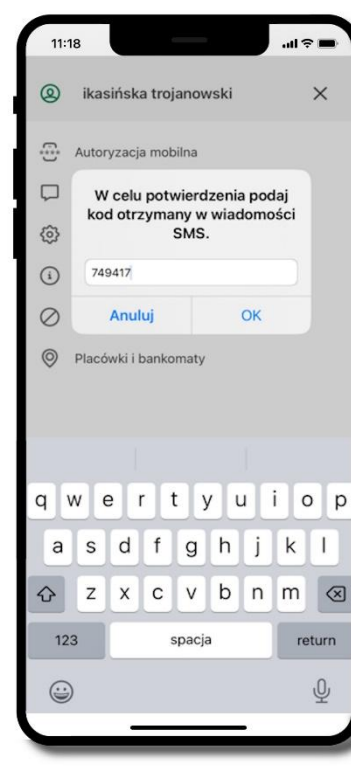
11:18

ikasińska trojanowski ×

Autoryzacja mobilna

W celu potwierdzenia podaj kod otrzymany w wiadomości SMS.

749417

Anuluj OK

Placówki i bankomaty

q w e r t y u i o p
a s d f g h j k l
z x c v b n m
123 spacja return